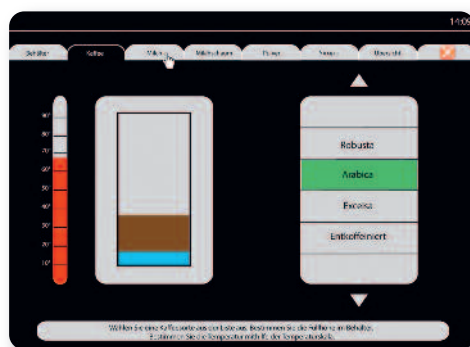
14:09

Behälter | Kaffee | Milch | Milchschaum | Timer | Sirup | Übersicht

90°
80°
70°
60°
50°
40°
30°
20°
10°

Robusta
Arabica
Excelsa
Entkoffeiniert

Wählen Sie eine Kaffeesorte aus der Liste aus. Bestimmen Sie die Füllhöhe im Behälter. Bestimmen Sie die Temperatur mit Hilfe der Temperaturskala.